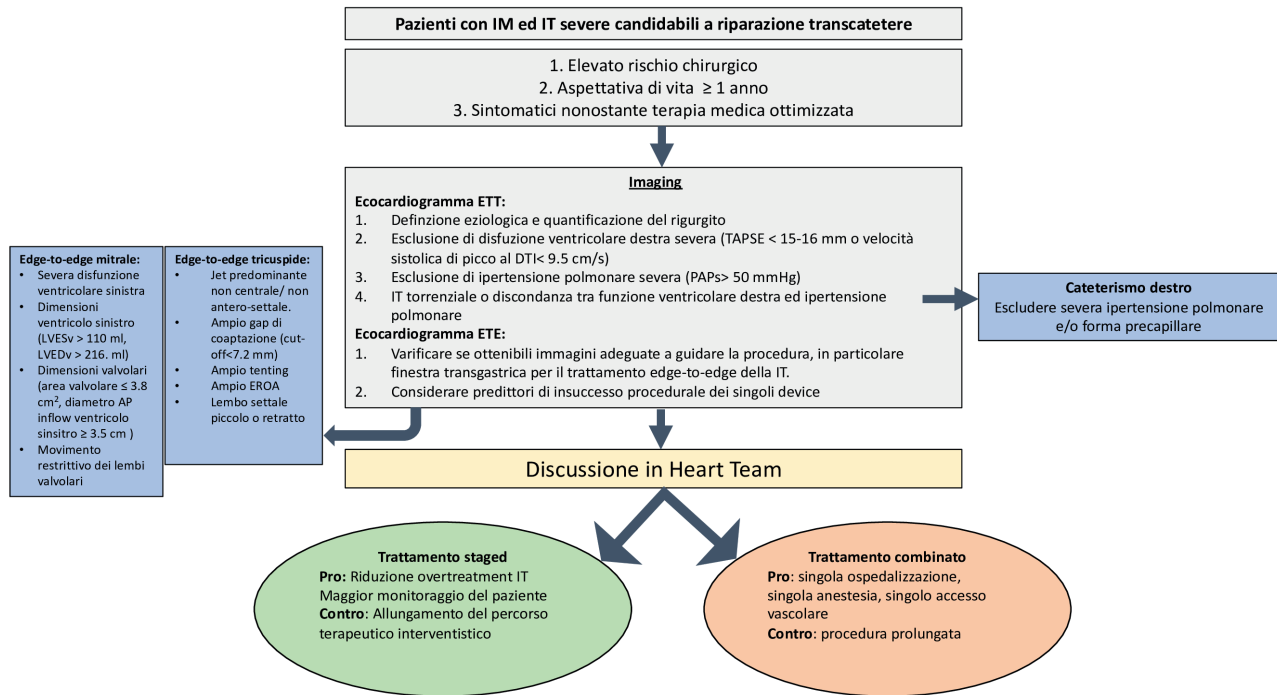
Pazienti con IM ed IT severe candidabili a riparazione transcatetere

1. Elevato rischio chirurgico
2. Aspettativa di vita $\geq$ 1 anno
3. Sintomatici nonostante terapia medica ottimizzata

Imaging

Ecocardiogramma ETT:
1. Defnizione eziologica e quantificazione del rigurgito
2. Esclusione di disfuzione ventricolare destra severa (TAPSE < 15-16 mm o velocità sistolica di picco al DTI< 9.5 cm/s)
3. Esclusione di ipertensione polmonare severa (PAPs> 50 mmHg)
4. IT torrenziale o discondanza tra funzione ventricolare destra ed ipertensione polmonare

Ecocardiogramma ETE:
1. Varificare se ottenibili immagini adeguate a guidare la procedura, in particolare finestra transgastrica per il trattamento edge-to-edge della IT.
2. Considerare predittori di insuccesso procedurale dei singoli device

Cateterismo destro
Escludere severa ipertensione polmonare e/o forma precapillare

Edge-to-edge mitrale:
• Severa disfunzione ventricolare sinistra
• Dimensioni ventricolo sinistro (LVESv > 110 ml, LVEDv > 216. ml)
• Dimensioni valvolari (area valvolare ≤ 3.8 cm$^2$, diametro AP inflow ventricolo sinsitro ≥ 3.5 cm )
• Movimento restrittivo dei lembi valvolari

Edge-to-edge tricuspide:
• Jet predominante non centrale/ non antero-settale.
• Ampio gap di coaptazione (cut-off<7.2 mm)
• Ampio tenting
• Ampio EROA
• Lembo settale piccolo o retratto

Discussione in Heart Team

Trattamento staged
Pro: Riduzione overtreatment IT
Maggior monitoraggio del paziente
Contro: Allungamento del percorso terapeutico interventistico

Trattamento combinato
Pro: singola ospedalizzazione, singola anestesia, singolo accesso vascolare
Contro: procedura prolungata